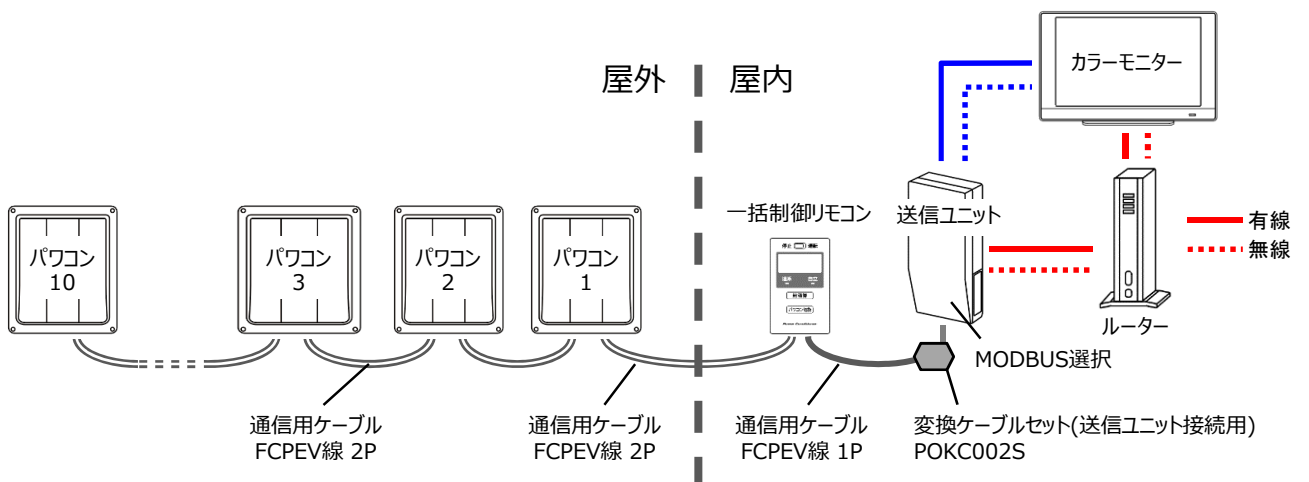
屋外
屋内

カラーモニター

送信ユニット

一括制御リモコン

有線
無線

パワコン 10
パワコン 3
パワコン 2
パワコン 1

ルーター

MODBUS選択

通信用ケーブル
FCPEV線 2P

通信用ケーブル
FCPEV線 2P

通信用ケーブル
FCPEV線 1P

変換ケーブルセット(送信ユニット接続用)
POKC002S